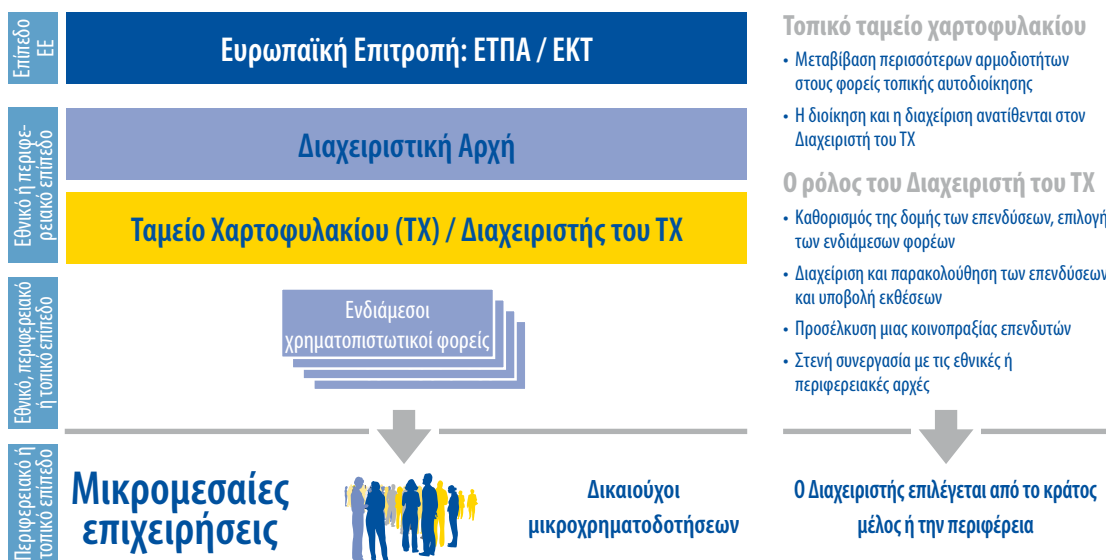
Επίπεδο ΕΕ

Ευρωπαϊκή Επιτροπή: ΕΤΠΑ / ΕΚΤ

Εθνικό ή περιφερειακό επίπεδο

Διαχειριστική Αρχή

Ταμείο Χαρτοφυλακίου (ΤΧ) / Διαχειριστής του ΤΧ

Εθνικό, περιφερειακό ή τοπικό επίπεδο

Ενδιάμεσοι χρηματοπιστωτικοί φορείς

Περιφερειακό ή τοπικό επίπεδο

Μικρομεσαίες επιχειρήσεις

Δικαιούχοι μικροχρηματοδοτήσεων

Τοπικό ταμείο χαρτοφυλακίου

• Μεταβίβαση περισσότερων αρμοδιοτήτων στους φορείς τοπικής αυτοδιοίκησης

• Η διοίκηση και η διαχείριση ανατίθενται στον Διαχειριστή του ΤΧ

Ο ρόλος του Διαχειριστή του ΤΧ

• Καθορισμός της δομής των επενδύσεων, επιλογή των ενδιάμεσων φορέων

• Διαχείριση και παρακολούθηση των επενδύσεων και υποβολή εκθέσεων

• Προσέλκυση μιας κοινοπραξίας επενδυτών

• Στενή συνεργασία με τις εθνικές ή περιφερειακές αρχές

Ο Διαχειριστής επιλέγεται από το κράτος μέλος ή την περιφέρεια